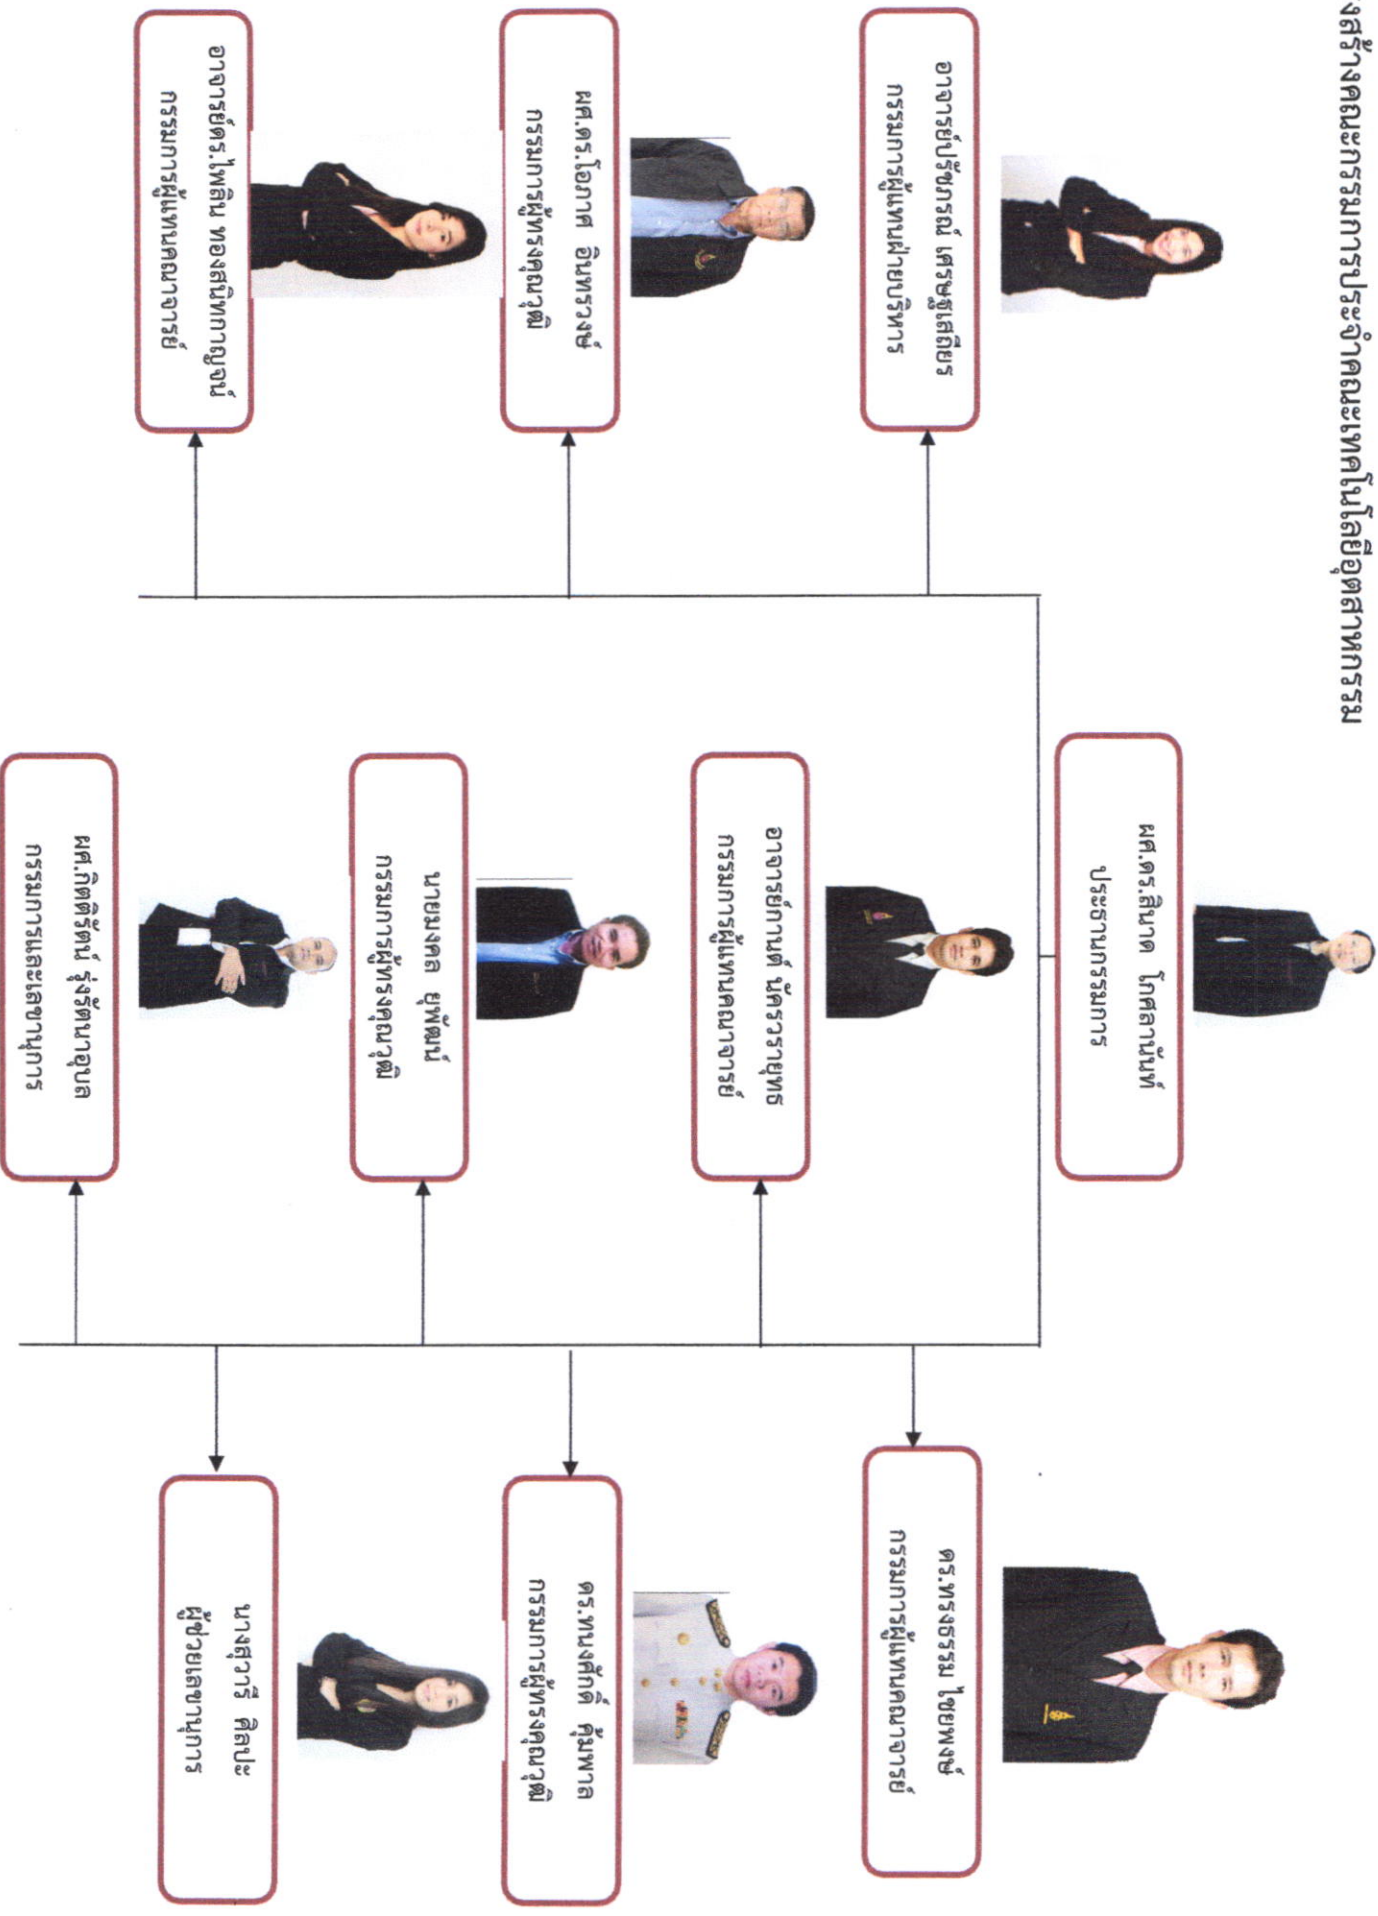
งสร้างคณะกรรมการประจำคณะเทคโนโลยีอุตสาหกรรม

ผศ.ดร.สินาด โกศลานันท์
ประธานกรรมการ

อาจารย์ปรียกรณ์ เศรษฐเสถียร
กรรมการผู้แทนฝ่ายบริหาร

ผศ.ดร.โอภาส อินทรวงษ์
กรรมการผู้ทรงคุณวุฒิ

อาจารย์ดร.ไพลิน ทองสนิทกาญจน์
กรรมการผู้แทนคณาจารย์

อาจารย์กานต์ นัครวรายุทธ
กรรมการผู้แทนคณาจารย์

นายมงคล ยุพันธ์
กรรมการผู้ทรงคุณวุฒิ

ผศ.กิตติรัตน์ รุ่งรัตนาอุบล
กรรมการและเลขานุการ

ดร.ทรงธรรม ไชยพงษ์
กรรมการผู้แทนคณาจารย์

ดร.ทนงศักดิ์ คุ้มพาล
กรรมการผู้ทรงคุณวุฒิ

นางสุวารี ศิลปะ
ผู้ช่วยเลขานุการ